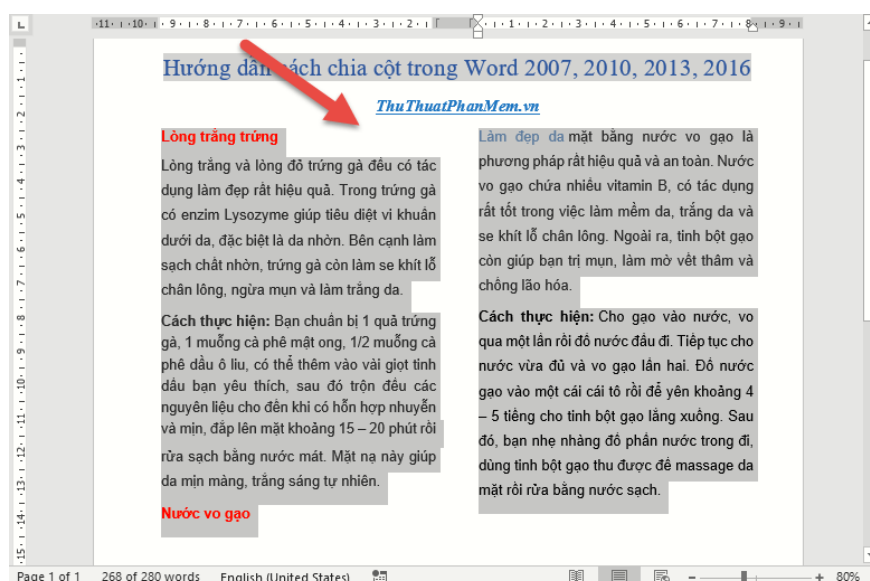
Hướng dẫn cách chia cột trong Word 2007, 2010, 2013, 2016

ThuThuatPhanMem.vn

Lòng trắng trứng

Lòng trắng và lòng đỏ trứng gà đều có tác dụng làm đẹp rất hiệu quả. Trong trứng gà có enzim Lysozyme giúp tiêu diệt vi khuẩn dưới da, đặc biệt là da nhờn. Bên cạnh làm sạch chất nhờn, trứng gà còn làm se khít lỗ chân lông, ngừa mụn và làm trắng da.

Cách thực hiện: Bạn chuẩn bị 1 quả trứng gà, 1 muỗng cà phê mật ong, 1/2 muỗng cà phê dầu ô liu, có thể thêm vào vài giọt tinh dầu bạn yêu thích, sau đó trộn đều các nguyên liệu cho đến khi có hỗn hợp nhuyễn và mịn, đắp lên mặt khoảng 15 – 20 phút rồi rửa sạch bằng nước mát. Mặt nạ này giúp da mịn màng, trắng sáng tự nhiên.

Nước vo gạo

Làm đẹp da mặt bằng nước vo gạo là phương pháp rất hiệu quả và an toàn. Nước vo gạo chứa nhiều vitamin B, có tác dụng rất tốt trong việc làm mềm da, trắng da và se khít lỗ chân lông. Ngoài ra, tinh bột gạo còn giúp bạn trị mụn, làm mờ vết thâm và chống lão hóa.

Cách thực hiện: Cho gạo vào nước, vo qua một lần rồi đổ nước đầu đi. Tiếp tục cho nước vừa đủ và vo gạo lần hai. Đổ nước gạo vào một cái cái tô rồi để yên khoảng 4 – 5 tiếng cho tinh bột gạo lắng xuống. Sau đó, bạn nhẹ nhàng đổ phần nước trong đi, dùng tinh bột gạo thu được để massage da mặt rồi rửa bằng nước sạch.

Page 1 of 1 268 of 280 words English (United States) 80%